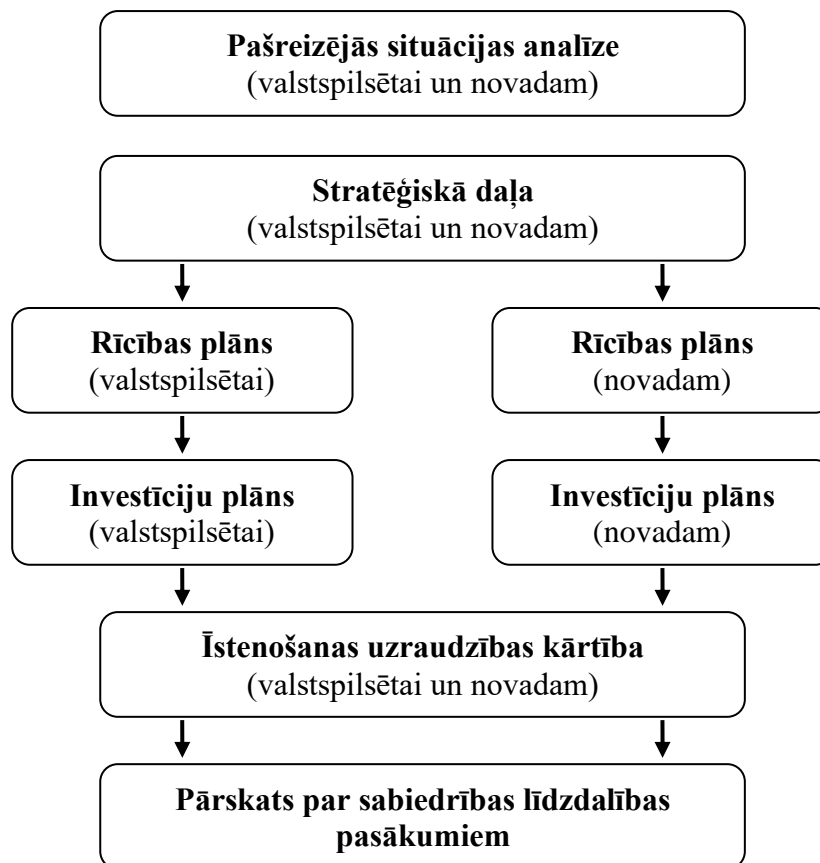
Pašreizējās situācijas analīze
(valstspilsētai un novadam)

Stratēģiskā daļa
(valstspilsētai un novadam)

Rīcības plāns
(valstspilsētai)

Rīcības plāns
(novadam)

Investīciju plāns
(valstspilsētai)

Investīciju plāns
(novadam)

Īstenošanas uzraudzības kārtība
(valstspilsētai un novadam)

Pārskats par sabiedrības līdzdalības pasākumiem